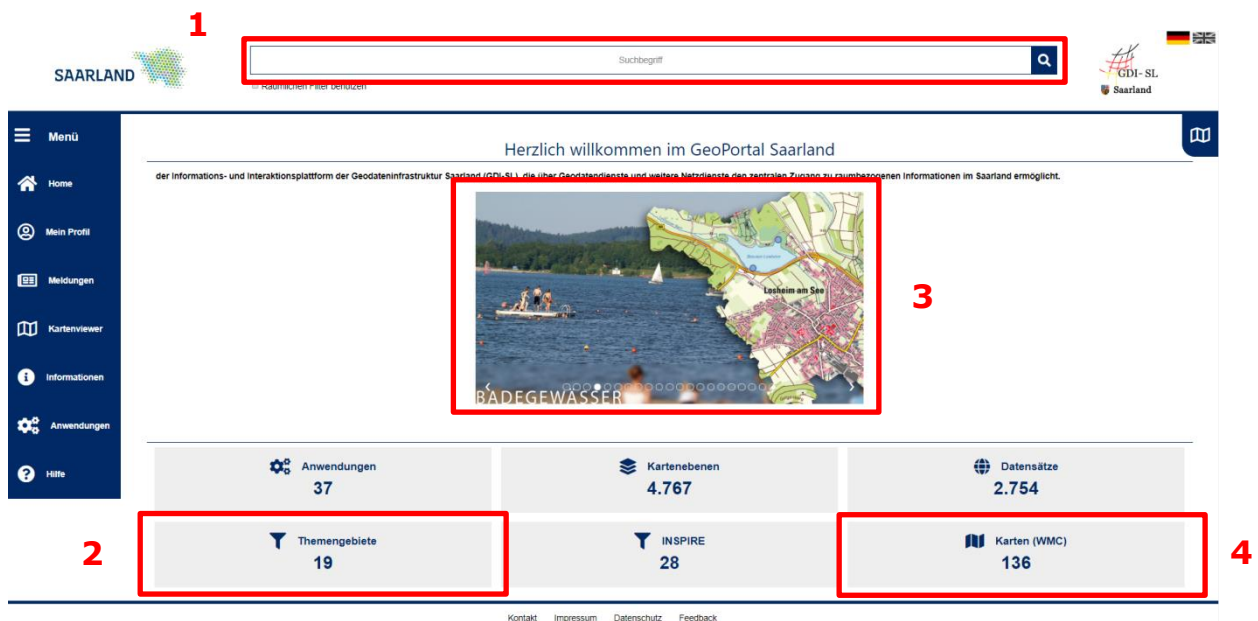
SAARLAND

1

Suchbegriff

Räumlichen Filter benutzen

GDI-SL
Saarland

Menü
Home
Mein Profil
Meldungen
Kartenviewer
Informationen
Anwendungen
Hilfe

Herzlich willkommen im GeoPortal Saarland

der Informations- und Interaktionsplattform der Geodateninfrastruktur Saarland (GDI-SL), die über Geodatendienste und weitere Netzdienste den zentralen Zugang zu raumbezogenen Informationen im Saarland ermöglicht.

Losheim am See

BADEGEWÄSSER

3

Anwendungen
37

Kartenebenen
4.767

Datensätze
2.754

2

Themengebiete
19

INSPIRE
28

Karten (WMC)
136

4

Kontakt Impressum Datenschutz Feedback